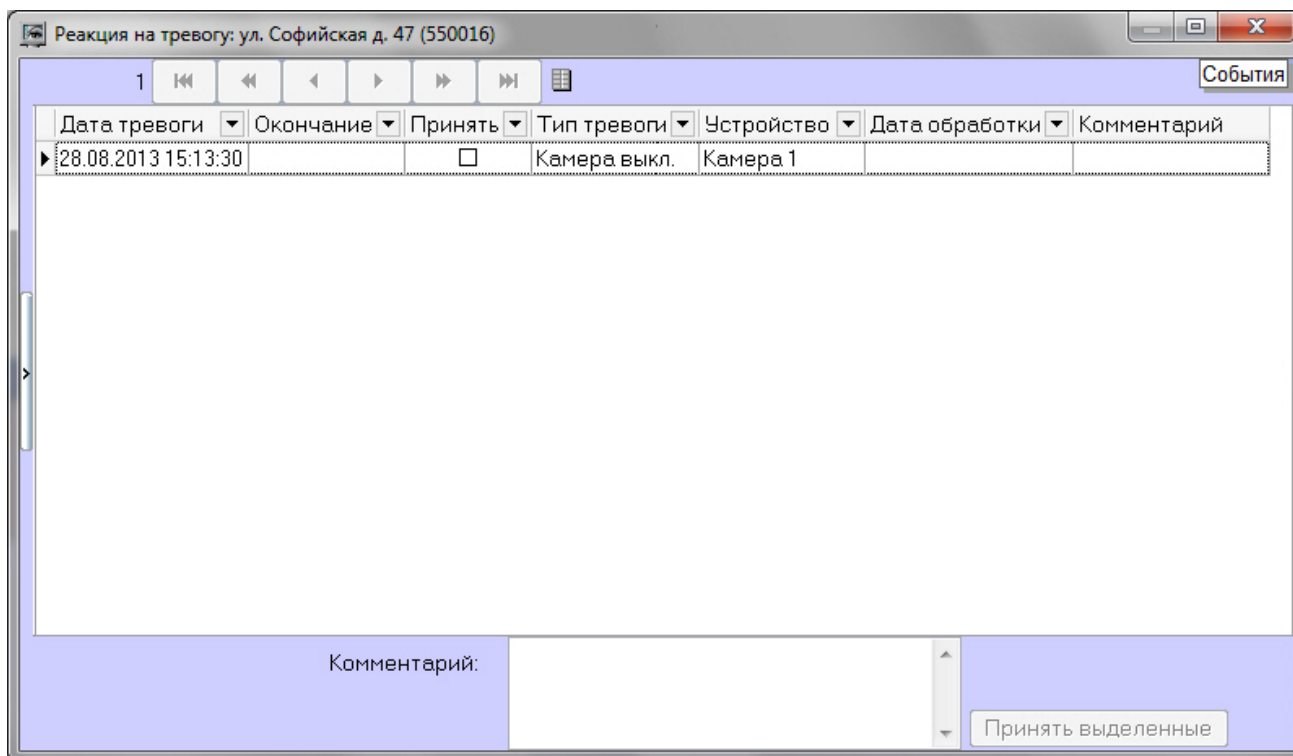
Реакция на тревогу: ул. Софийская д. 47 (550016)

1

События

| Дата тревоги | Окончание | Принять | Тип тревоги | Устройство | Дата обработки | Комментарий |
|---|---|---|---|---|---|---|
| 28.08.2013 15:13:30 | | ☐ | Камера выкл. | Камера 1 | | |

Комментарий:

Принять выделенные